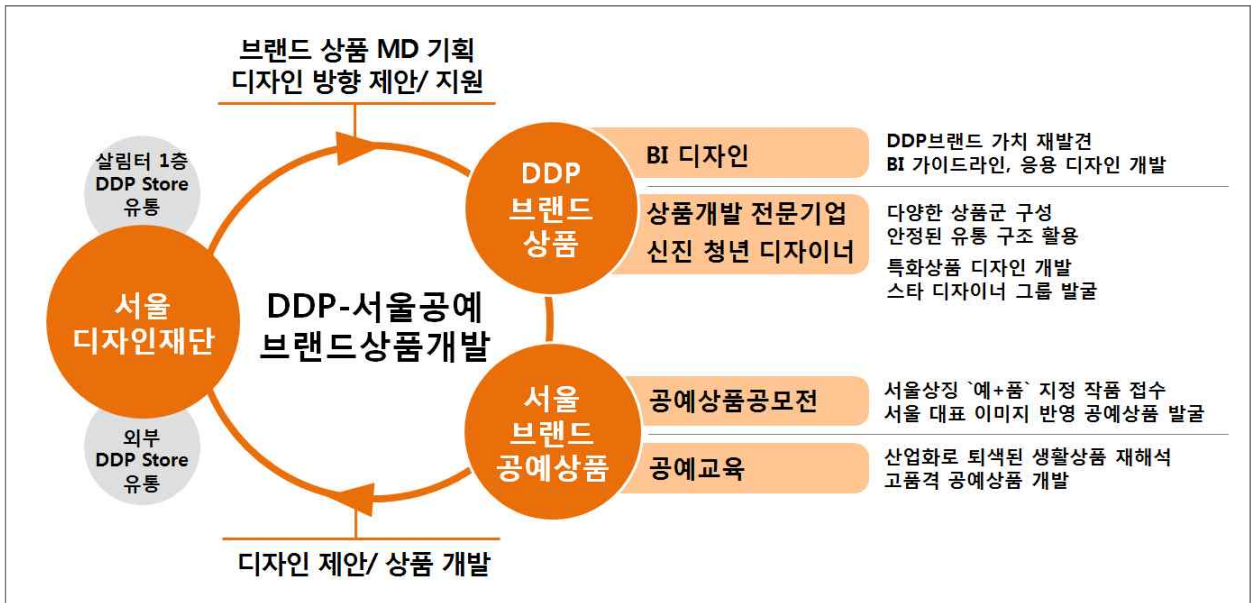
브랜드 상품 MD 기획
디자인 방향 제안/ 지원

살림터 1층
DDP Store
유통

서울
디자인재단

외부
DDP Store
유통

DDP-서울공예
브랜드상품개발

DDP
브랜드
상품

BI 디자인

DDP브랜드 가치 재발견
BI 가이드라인, 응용 디자인 개발

상품개발 전문기업
신진 청년 디자이너

다양한 상품군 구성
안정된 유통 구조 활용
특화상품 디자인 개발
스타 디자이너 그룹 발굴

서울
브랜드
공예상품

공예상품공모전

서울상징 `예+품` 지정 작품 접수
서울 대표 이미지 반영 공예상품 발굴

공예교육

산업화로 퇴색된 생활상품 재해석
고품격 공예상품 개발

디자인 제안/ 상품 개발